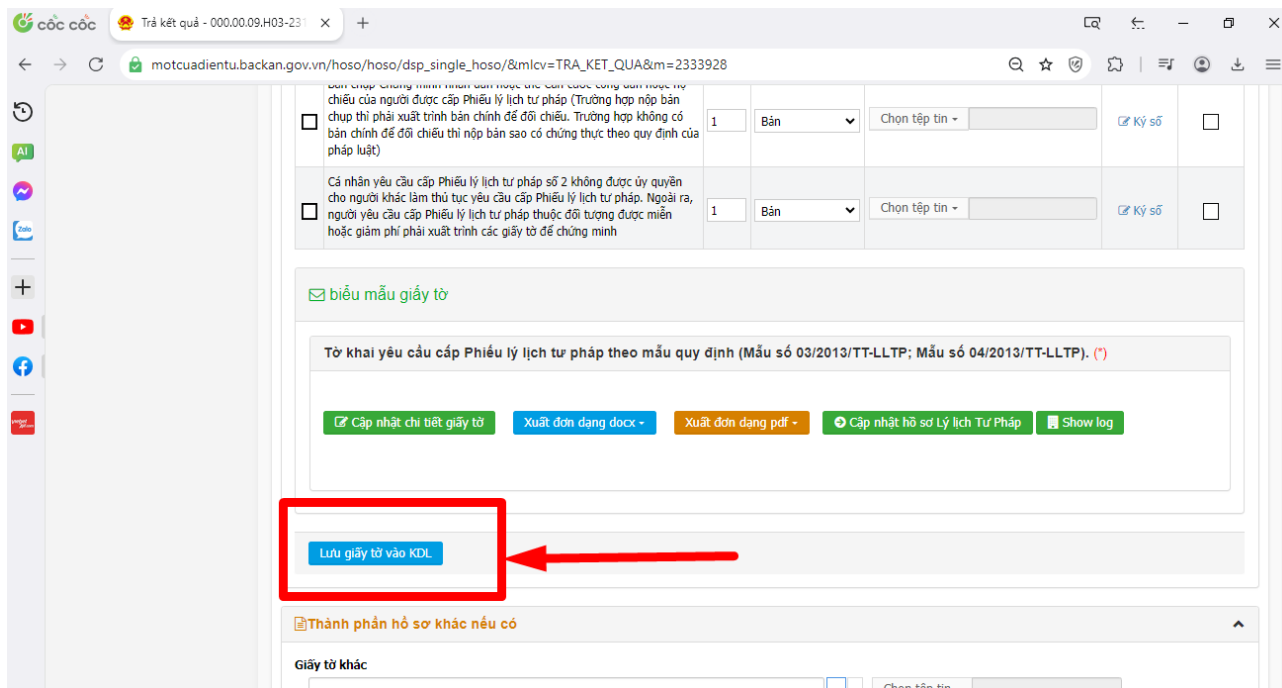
cốc cốc
Trả kết quả - 000.00.09.H03-23

motcuadientu.backan.gov.vn/hoso/hoso/dsp_single_hoso/&mlcv=TRA_KET_QUA&m=2333928

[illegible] chiếu của người được cấp Phiếu lý lịch tư pháp (Trường hợp nộp bản chụp thì phải xuất trình bản chính để đối chiếu. Trường hợp không có bản chính để đối chiếu thì nộp bản sao có chứng thực theo quy định của pháp luật)

| | | 1 | Bản | Chọn tệp tin | Ký số | |
|---|---|---|---|---|---|---|
| | Cá nhân yêu cầu cấp Phiếu lý lịch tư pháp số 2 không được ủy quyền cho người khác làm thủ tục yêu cầu cấp Phiếu lý lịch tư pháp. Ngoài ra, người yêu cầu cấp Phiếu lý lịch tư pháp thuộc đối tượng được miễn hoặc giảm phí phải xuất trình các giấy tờ để chứng minh | 1 | Bản | Chọn tệp tin | Ký số | |

biểu mẫu giấy tờ

Tờ khai yêu cầu cấp Phiếu lý lịch tư pháp theo mẫu quy định (Mẫu số 03/2013/TT-LLTP; Mẫu số 04/2013/TT-LLTP). (*)

Cập nhật chi tiết giấy tờ
Xuất đơn dạng docx
Xuất đơn dạng pdf
Cập nhật hồ sơ Lý lịch Tư Pháp
Show log

Lưu giấy tờ vào KDL

Thành phần hồ sơ khác nếu có

Giấy tờ khác
Chọn tệp tin